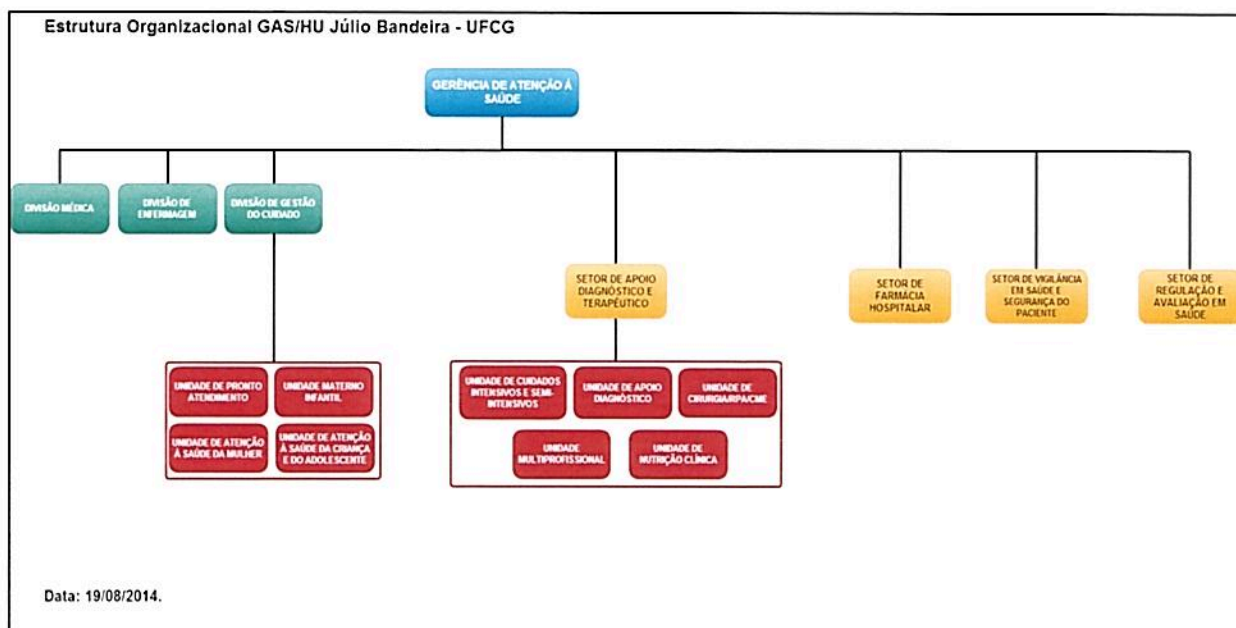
Estrutura Organizacional GAS/HU Júlio Bandeira - UFCG

GERÊNCIA DE ATENÇÃO À SAÚDE

DIVISÃO MÉDICA

DIVISÃO DE ENFERMAGEM

DIVISÃO DE GESTÃO DO CUIDADO

SETOR DE APOIO DIAGNÓSTICO E TERAPÊUTICO

SETOR DE FARMÁCIA HOSPITALAR

SETOR DE VIGILÂNCIA EM SAÚDE E SEGURANÇA DO PACIENTE

SETOR DE REGULAÇÃO E AVALIAÇÃO EM SAÚDE

UNIDADE DE PRONTO ATENDIMENTO

UNIDADE MATERNO INFANTIL

UNIDADE DE ATENÇÃO À SAÚDE DA MULHER

UNIDADE DE ATENÇÃO À SAÚDE DA CRIANÇA E DO ADOLESCENTE

UNIDADE DE CUIDADOS INTENSIVOS E SEMI-INTENSIVOS

UNIDADE DE APOIO DIAGNÓSTICO

UNIDADE DE CIRURGIA/RPA/CME

UNIDADE MULTIPROFISSIONAL

UNIDADE DE NUTRIÇÃO CLÍNICA

Data: 19/08/2014.